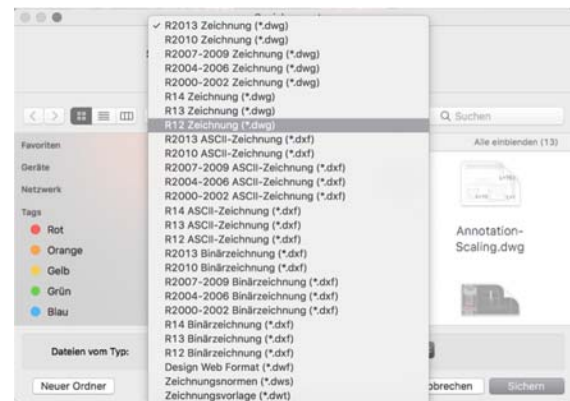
✓ R2013 Zeichnung (*.dwg)
R2010 Zeichnung (*.dwg)
R2007-2009 Zeichnung (*.dwg)
R2004-2006 Zeichnung (*.dwg)
R2000-2002 Zeichnung (*.dwg)
R14 Zeichnung (*.dwg)
R13 Zeichnung (*.dwg)
R12 Zeichnung (*.dwg)
R2013 ASCII-Zeichnung (*.dxf)
R2010 ASCII-Zeichnung (*.dxf)
R2007-2009 ASCII-Zeichnung (*.dxf)
R2004-2006 ASCII-Zeichnung (*.dxf)
R2000-2002 ASCII-Zeichnung (*.dxf)
R14 ASCII-Zeichnung (*.dxf)
R13 ASCII-Zeichnung (*.dxf)
R12 ASCII-Zeichnung (*.dxf)
R2013 Binärzeichnung (*.dxf)
R2010 Binärzeichnung (*.dxf)
R2007-2009 Binärzeichnung (*.dxf)
R2004-2006 Binärzeichnung (*.dxf)
R2000-2002 Binärzeichnung (*.dxf)
R14 Binärzeichnung (*.dxf)
R13 Binärzeichnung (*.dxf)
R12 Binärzeichnung (*.dxf)
Design Web Format (*.dwf)
Zeichnungsnormen (*.dws)
Zeichnungsvorlage (*.dwt)

Q Suchen
Favoriten
Alle einblenden (13)
Geräte
Netzwerk
Tags
Rot
Orange
Gelb
Grün
Blau
Annotation-Scaling.dwg
Dateien vom Typ:
Neuer Ordner
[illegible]bbrechen
Sichern